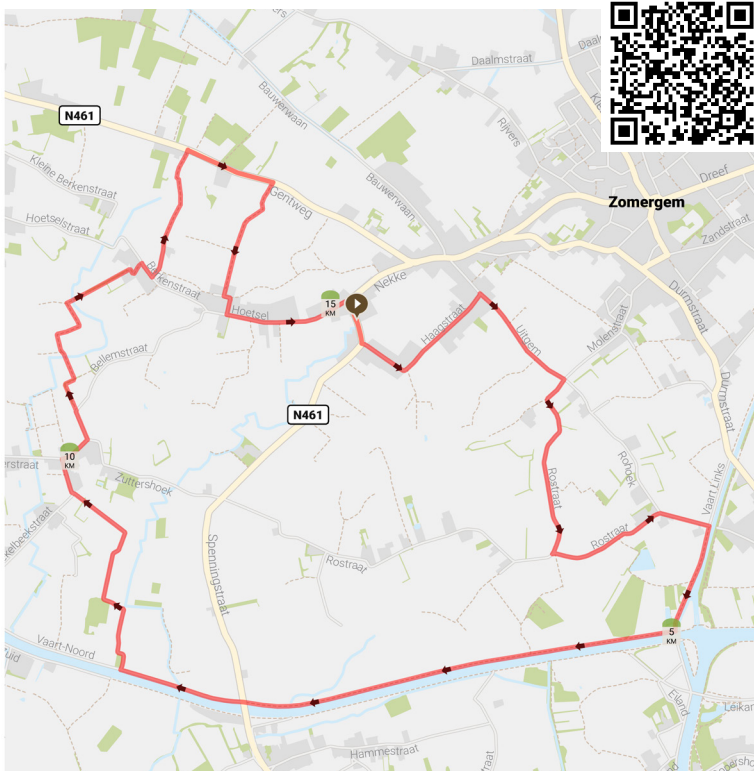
N461
Daalmstraat
Bauwerwaan
Kleine Berkenstraat
Rijvers
Gentweg
Bauwerwaan
Dreef
Zomergem
Hoetselstraat
Zandstraat
Berkenstraat
Nekke
15 KM
Hoetsel
Haagstraat
Uitgem
Durmstraat
Molenstraat
Bellemstraat
N461
Durmstraat
10 KM
erstraat
Zuttershoek
Rostraat
Rohoek
Vaart Links
Kelbeekstraat
Rostraat
Spenningstraat
Rostraat
Vaart-Noord
5 KM
Zuid
Eiland
Leikan
Hammestraat